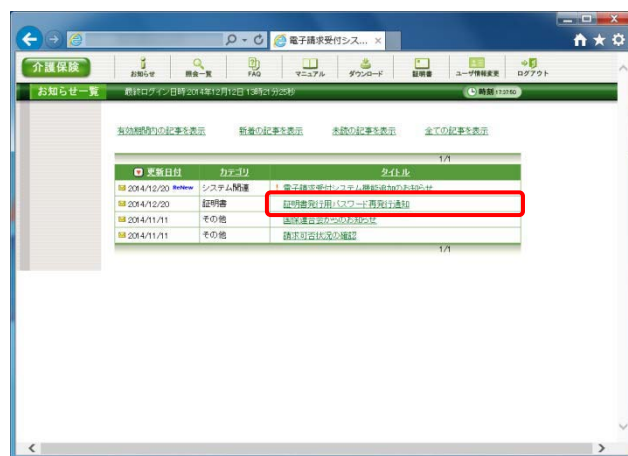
電子請求受付シス...

介護保険

お知らせ　照会一覧　FAQ　マニュアル　ダウンロード　証明書　ユーザ情報変更　ログアウト

お知らせ一覧　最終ログイン日時 2014年12月12日 13時21分25秒　時刻 13:27:50

有効期間内の記事を表示　新着の記事を表示　未読の記事を表示　全ての記事を表示

1/1

| 更新日付 | カテゴリ | タイトル |
|---|---|---|
| 2014/12/20 New | システム関連 | 電子請求受付システム機能追加のお知らせ |
| 2014/12/20 | 証明書 | 証明書発行用パスワード再発行通知 |
| 2014/11/11 | その他 | 国保連合会からのお知らせ |
| 2014/11/11 | その他 | 請求可否状況の確認 |

1/1